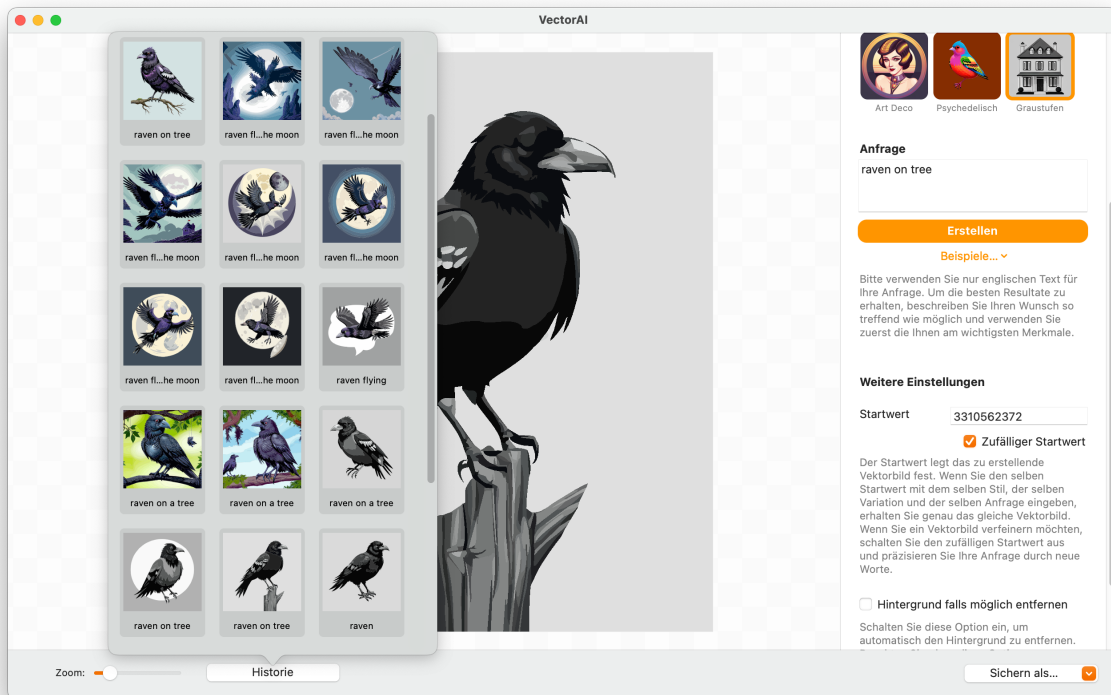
VectorAI

raven on tree
raven fl...he moon
raven fl...he moon
raven fl...he moon
raven fl...he moon
raven fl...he moon
raven fl...he moon
raven fl...he moon
raven flying
raven on a tree
raven on a tree
raven on a tree
raven on tree
raven on tree
raven

Art Deco
Psychedelisch
Graustufen

Anfrage
raven on tree
Erstellen
Beispiele...

Bitte verwenden Sie nur englischen Text für Ihre Anfrage. Um die besten Resultate zu erhalten, beschreiben Sie Ihren Wunsch so treffend wie möglich und verwenden Sie zuerst die Ihnen am wichtigsten Merkmale.

Weitere Einstellungen
Startwert
3310562372
Zufälliger Startwert

Der Startwert legt das zu erstellende Vektorbild fest. Wenn Sie den selben Startwert mit dem selben Stil, der selben Variation und der selben Anfrage eingeben, erhalten Sie genau das gleiche Vektorbild. Wenn Sie ein Vektorbild verfeinern möchten, schalten Sie den zufälligen Startwert aus und präzisieren Sie Ihre Anfrage durch neue Worte.

Hintergrund falls möglich entfernen

Schalten Sie diese Option ein, um automatisch den Hintergrund zu entfernen. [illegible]

Zoom:
Historie
Sichern als...